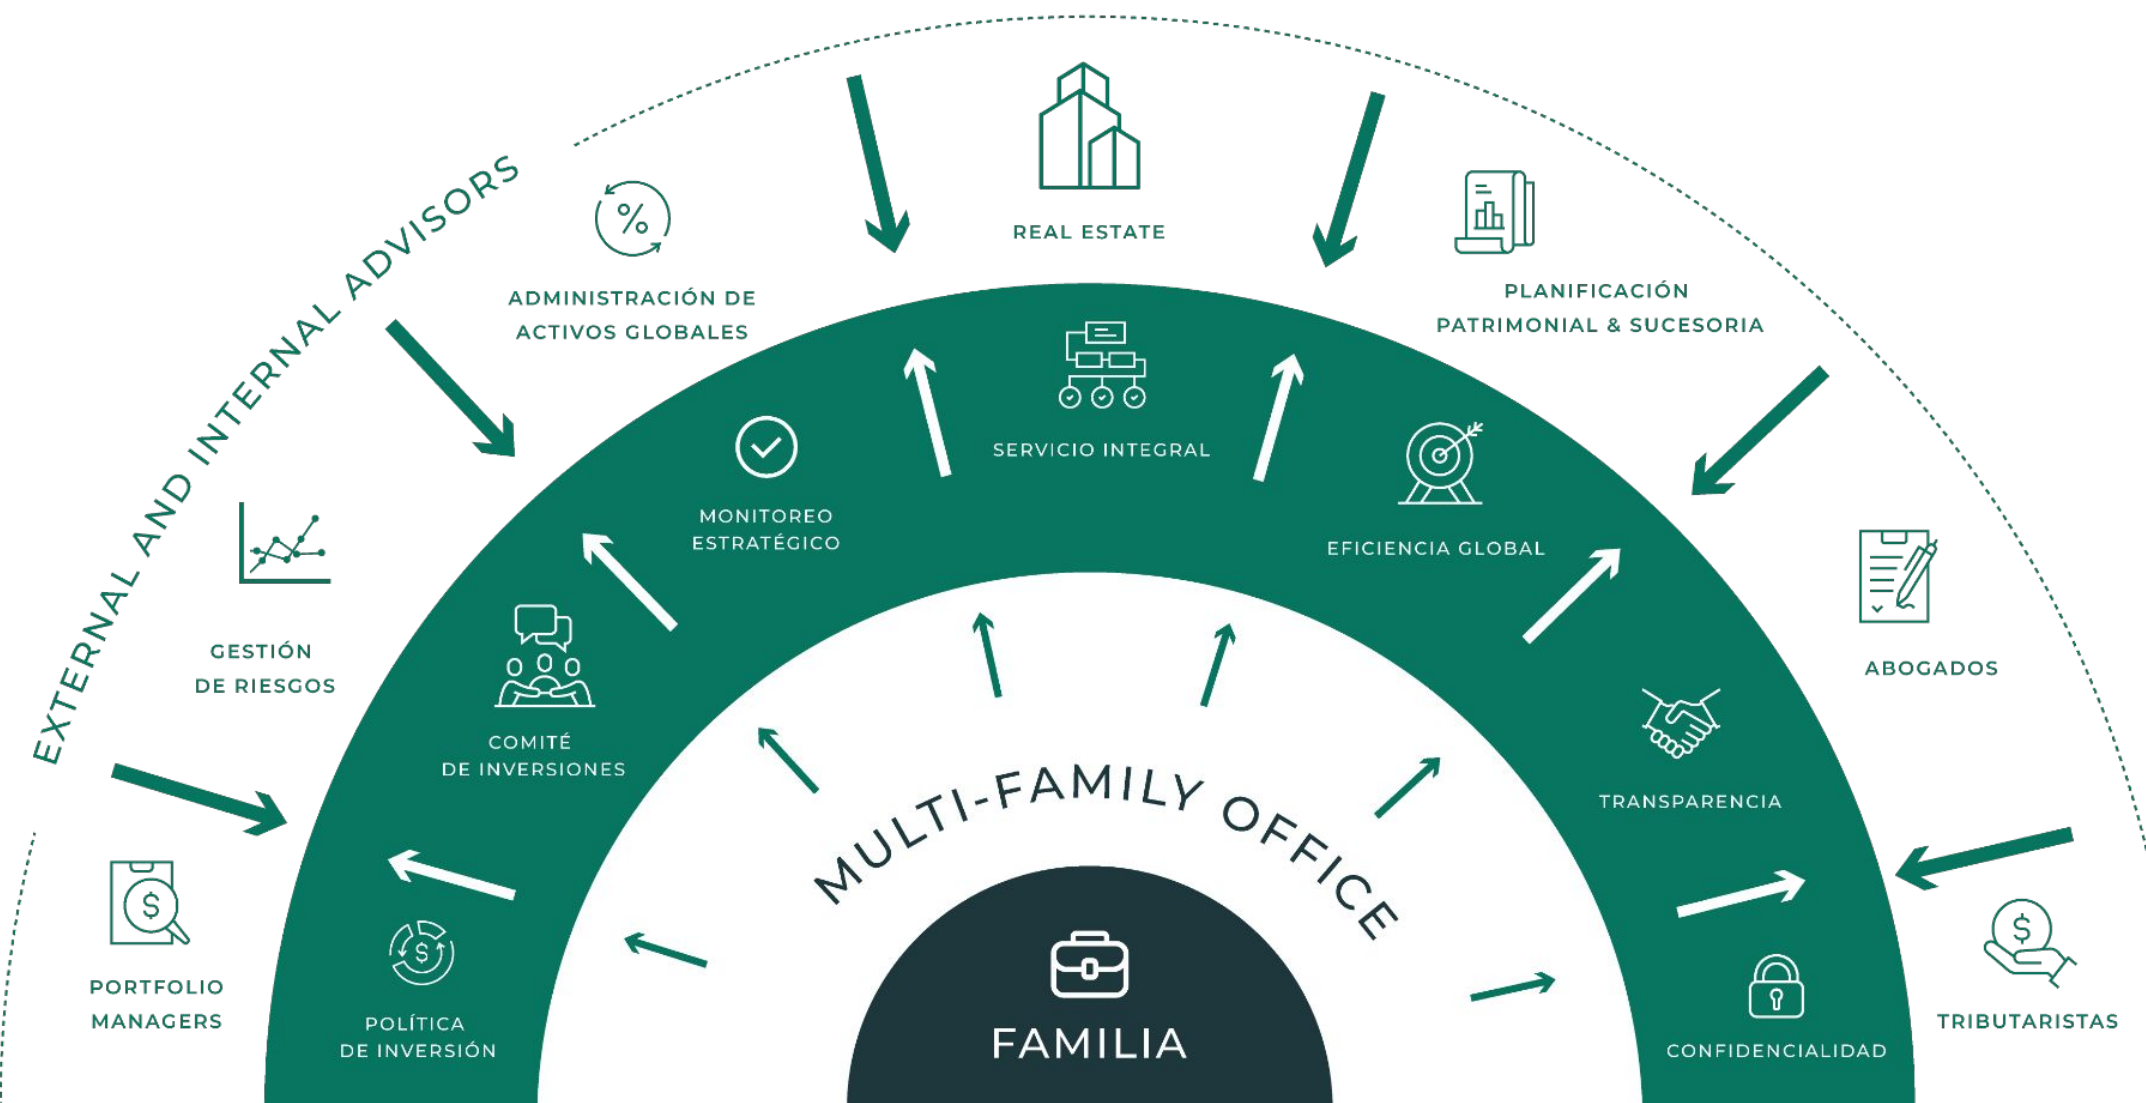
EXTERNAL AND INTERNAL ADVISORS

ADMINISTRACIÓN DE ACTIVOS GLOBALES

REAL ESTATE

PLANIFICACIÓN PATRIMONIAL & SUCESORIA

GESTIÓN DE RIESGOS

ABOGADOS

PORTFOLIO MANAGERS

TRIBUTARISTAS

MONITOREO ESTRATÉGICO

SERVICIO INTEGRAL

EFICIENCIA GLOBAL

COMITÉ DE INVERSIONES

TRANSPARENCIA

POLÍTICA DE INVERSIÓN

CONFIDENCIALIDAD

MULTI-FAMILY OFFICE

FAMILIA